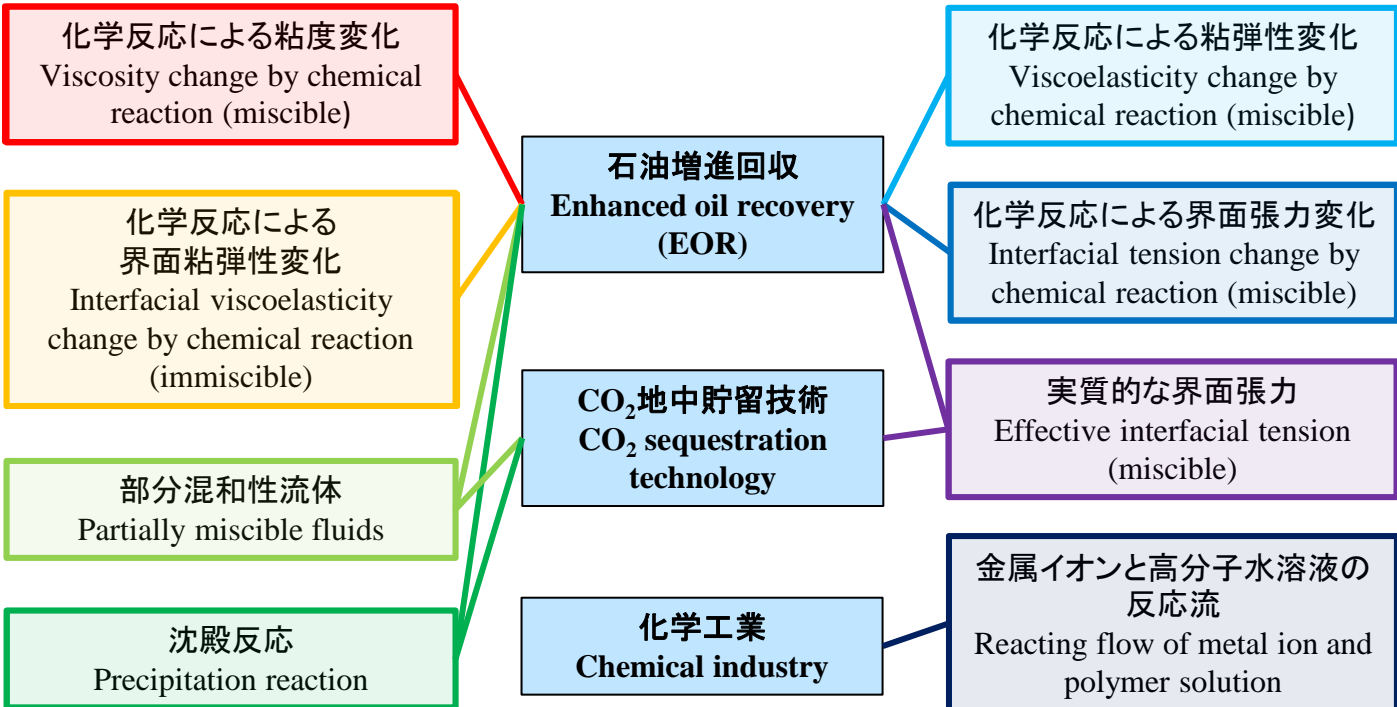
化学反応による粘度変化
Viscosity change by chemical reaction (miscible)

化学反応による
界面粘弾性変化
Interfacial viscoelasticity change by chemical reaction (immiscible)

部分混和性流体
Partially miscible fluids

沈殿反応
Precipitation reaction

石油増進回収
Enhanced oil recovery (EOR)

$CO_2$地中貯留技術
$CO_2$ sequestration technology

化学工業
Chemical industry

化学反応による粘弾性変化
Viscoelasticity change by chemical reaction (miscible)

化学反応による界面張力変化
Interfacial tension change by chemical reaction (miscible)

実質的な界面張力
Effective interfacial tension (miscible)

金属イオンと高分子水溶液の
反応流
Reacting flow of metal ion and polymer solution